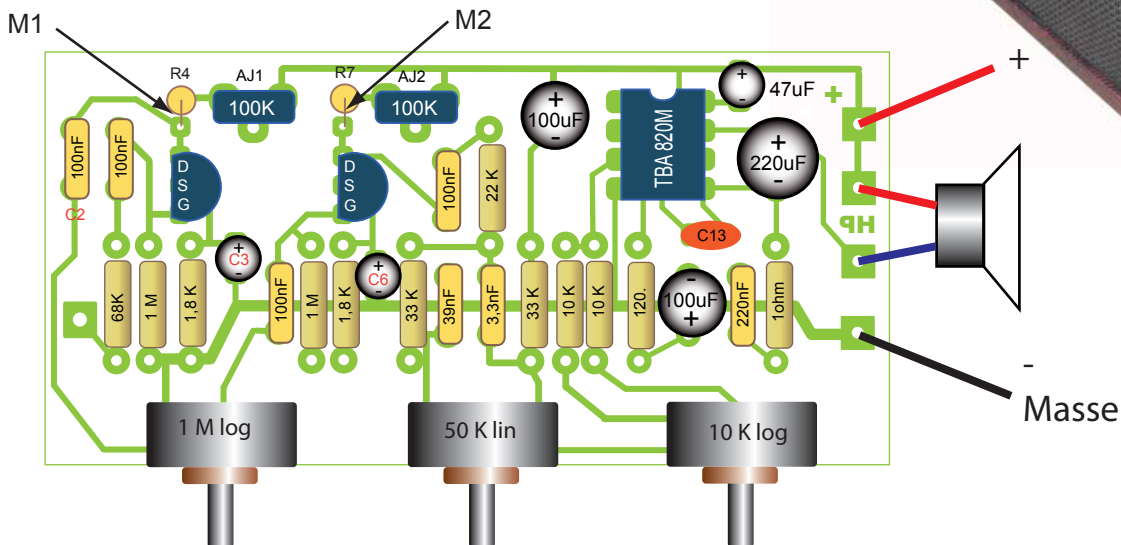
M1
M2
R4
AJ1
100K
R7
AJ2
100K
+
100uF
-
TBA 820M
+
-
47uF
+
+
220uF
-
100nF
100nF
C2
D
S
G
D
S
G
100nF
22 K
HP
C13
+
C3
-
+
C6
-
68K
1 M
1,8 K
100nF
1 M
1,8 K
33 K
39nF
3,3nF
33 K
10 K
10 K
120.
-
100uF
+
220nF
1ohm
-
Masse
1 M log
50 K lin
10 K log